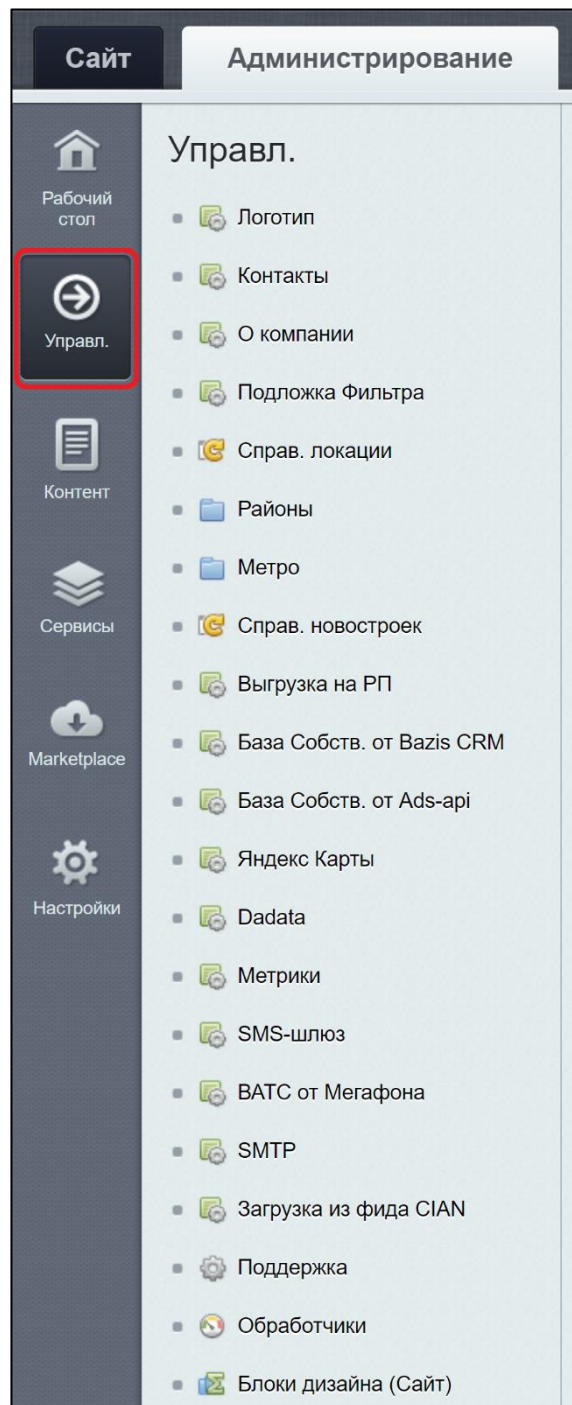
Сайт
Администрирование

Рабочий стол
Управл.
Контент
Сервисы
Marketplace
Настройки

Управл.

Логотип
Контакты
О компании
Подложка Фильтра
Справ. локации
Районы
Метро
Справ. новостроек
Выгрузка на РП
База Собств. от Bazis CRM
База Собств. от Ads-api
Яндекс Карты
Dadata
Метрики
SMS-шлюз
ВАТС от Мегафона
SMTP
Загрузка из фида CIAN
Поддержка
Обработчики
Блоки дизайна (Сайт)